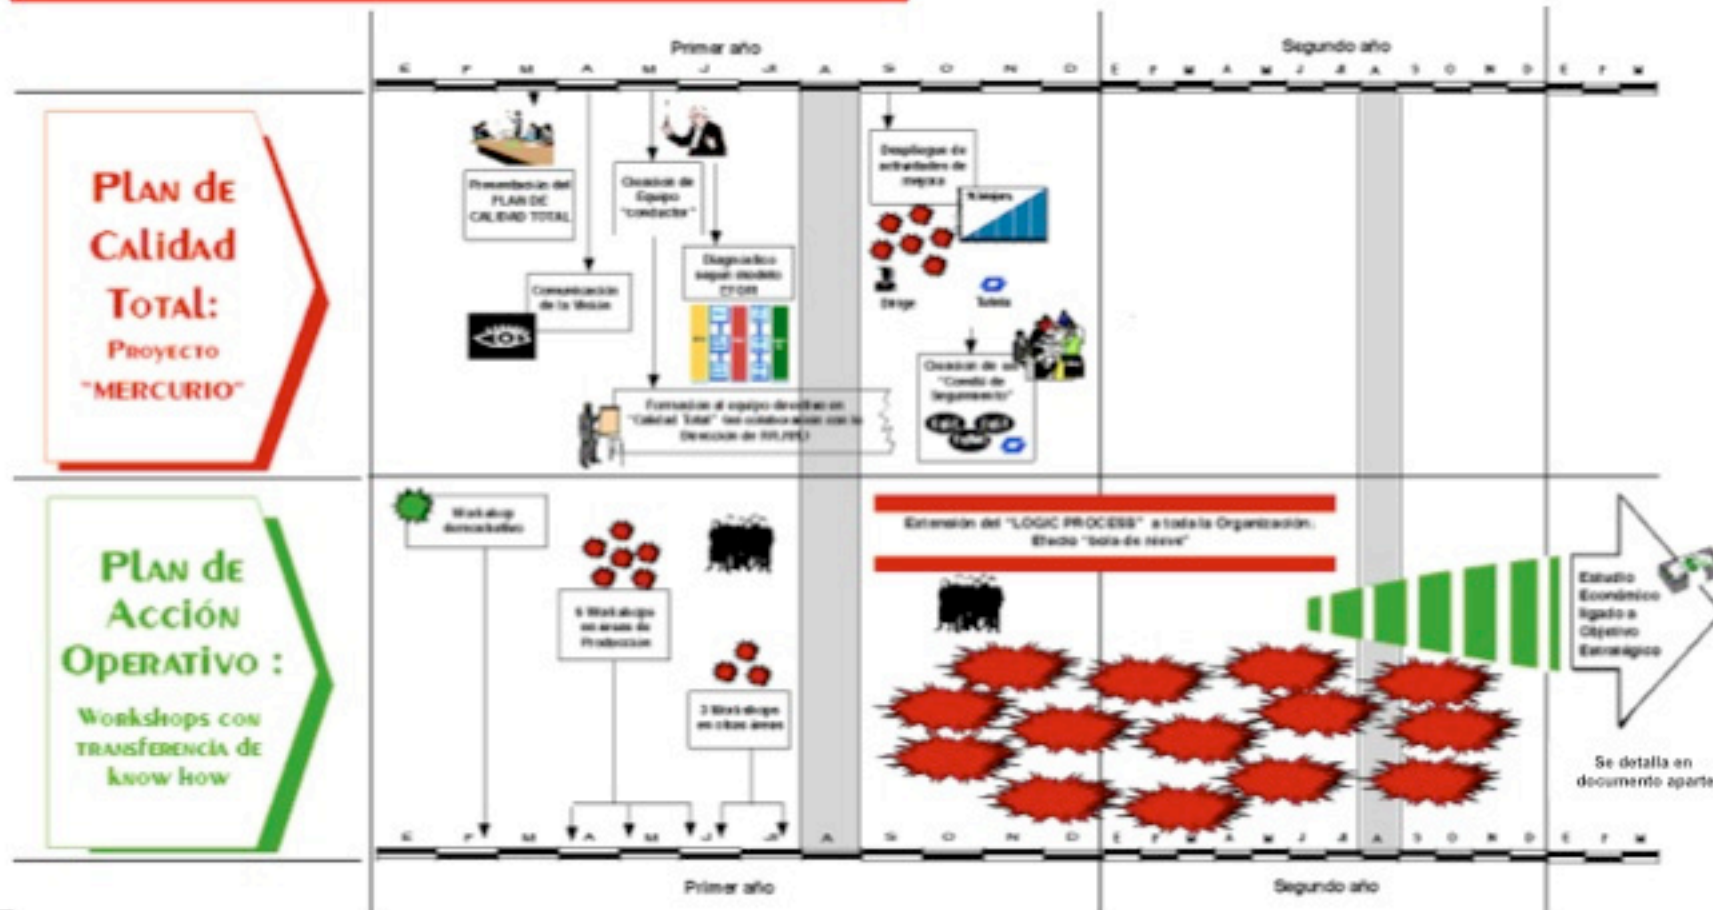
Primer año

Segundo año

E F M A M J J A S O N D E F M A M J J A S O N D E F M

PLAN DE CALIDAD TOTAL: PROYECTO "MERCURIO"

Presentación del PLAN DE CALIDAD TOTAL

Creación de Equipo "conductor"

Comunicación de la Visión

Diagnóstico según modelo EFQM

Formación al equipo directivo en "Calidad Total" (en colaboración con la Dirección de RR.HH)

Despliegue de actividades de mejora

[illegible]

Design

Tutela

Creación de un "Comité de Seguimiento"

PLAN DE ACCIÓN OPERATIVO : WORKSHOPS CON TRANSFERENCIA DE KNOW HOW

Workshop demostrativo

6 Workshops en areas de Producción

3 Workshops en otras áreas

Extensión del "LOGIC PROCESS" a toda la Organización. Efecto "bola de nieve"

Estudio Económico ligado a Objetivo Estratégico

Se detalla en documento aparte

E F M A M J J A S O N D E F M A M J J A S O N D E F M

Primer año

Segundo año